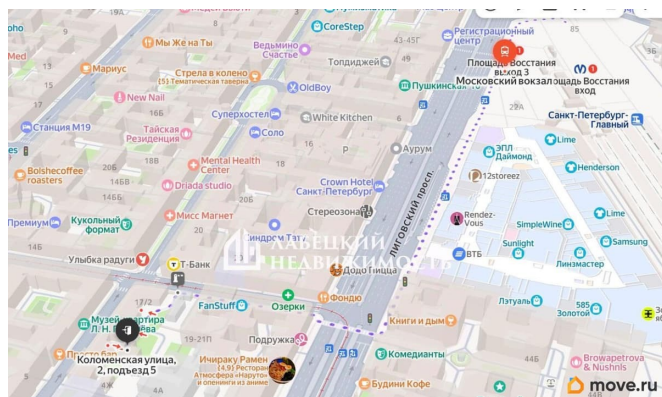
oho
Med
Мы Же на Ты
Мариус
Ведьмино Счастье
CoreStep
Регистрационный центр
43-45Г
Топиднжер
Площадь Восстания выход 3
Московский вокзал
Площадь Восстания вход
Стрела в колено
5,0 Тематическая таверна
New Nail
OldBoy
Пушкинская 10
Станция M19
Тайская Резиденция
Суперхостел
Соло
White Kitchen
Санкт-Петербург-Главный
Lime
Boishecoffee roasters
Mental Health Center
Driada studio
146В
146Б
Аурум
ЭПЛ Даймонд
12storeez
Henderson
Crown Hotel Санкт-Петербург
Стереозона
Лиговский просп.
Премиум
Кукольный формат
Мисс Магнет
Rendez-Vous
SimpleWine
Lime
14Б
Индустрия
Sunlight
Samsung
Улыбка радуги
Т-Банк
ВТБ
Линзмастер
Додо Пицца
17/2
FanStuff
Озерки
Фондю
Лэтуаль
585 Золотой
Музей-квартира Л. Н. Гумилёва
19-21П
Подружка
Книги и дым
Пусто бар
Коломенская улица, 2, подъезд 5
Ичираку Рамен
4,9 Ресторан
Атмосфера «Наруто» и опенинги из аниме
Комедианты
44Б
Browapetrova & Nushnls
Будини Кофе
Лавецкий недвижимость
move.ru